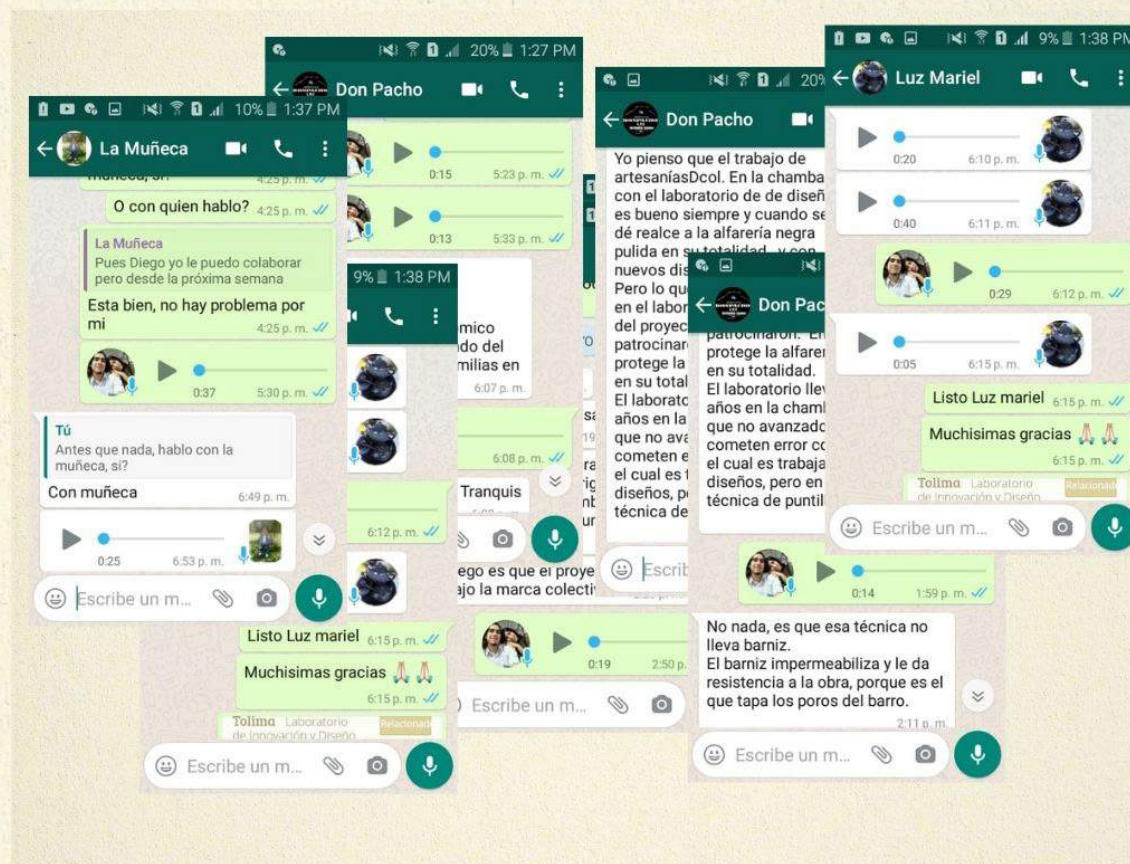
20% 1:27 PM
Don Pacho
0:15 5:23 p. m.
0:13 5:33 p. m.

10% 1:37 PM
La Muñeca
muñeca, si? 4:25 p. m.
O con quien hablo? 4:25 p. m.
La Muñeca
Pues Diego yo le puedo colaborar pero desde la próxima semana
Esta bien, no hay problema por mi 4:25 p. m.
0:37 5:30 p. m.
Tú
Antes que nada, hablo con la muñeca, si?
Con muñeca 6:49 p. m.
0:25 6:53 p. m.
Escribe un m...

9% 1:38 PM
mico
ndo del
milias en
6:07 p. m.
6:08 p. m.
Tranquis
6:12 p. m.
Listo Luz mariel 6:15 p. m.
Muchisimas gracias 🙏🙏 6:15 p. m.
Tolima Laboratorio de Innovación y Diseño Relacionado
Escribe un m...

20%
Don Pacho
Yo pienso que el trabajo de artesaníasDcol. En la chamba con el laboratorio de de diseñ es bueno siempre y cuando se dé realce a la alfarería negra pulida en su totalidad, y con nuevos dis
Pero lo qu
en el labor
del proyec
patrocinar
protege la
en su total
El laborato
años en la
que no ava
cometen e
el cual es t
diseños, p
técnica de
Escrib
ego es que el proye
ajo la marca colecti
0:19 2:50 p.
Escribe un m...

Don Pac
patrocinaron. E
protege la alfarer
en su totalidad.
El laboratorio llev
años en la chamb
que no avanzado
cometen error co
el cual es trabaja
diseños, pero en
técnica de puntil
0:14 1:59 p. m.
No nada, es que esa técnica no lleva barniz.
El barniz impermeabiliza y le da resistencia a la obra, porque es el que tapa los poros del barro.
2:11 p. m.
Escribe un m...

9% 1:38 PM
Luz Mariel
0:20 6:10 p. m.
0:40 6:11 p. m.
0:29 6:12 p. m.
0:05 6:15 p. m.
Listo Luz mariel 6:15 p. m.
Muchisimas gracias 🙏🙏 6:15 p. m.
Tolima Laboratorio de Innovación y Diseño Relacionado
Escribe un m...